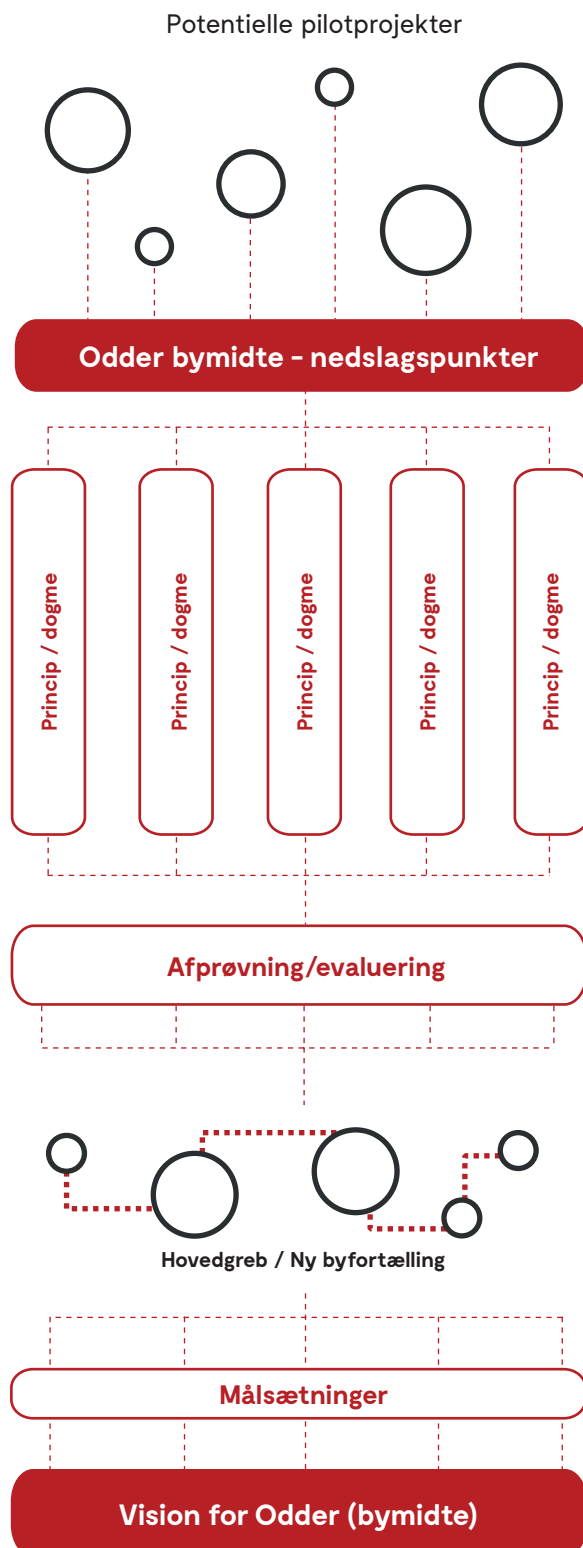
Potentielle pilotprojekter

Odder bymidte - nedslagspunkter

Princip / dogme

Princip / dogme

Princip / dogme

Princip / dogme

Princip / dogme

Afprøvning/evaluering

Hovedgreb / Ny byfortælling

Målsætninger

Vision for Odder (bymidte)